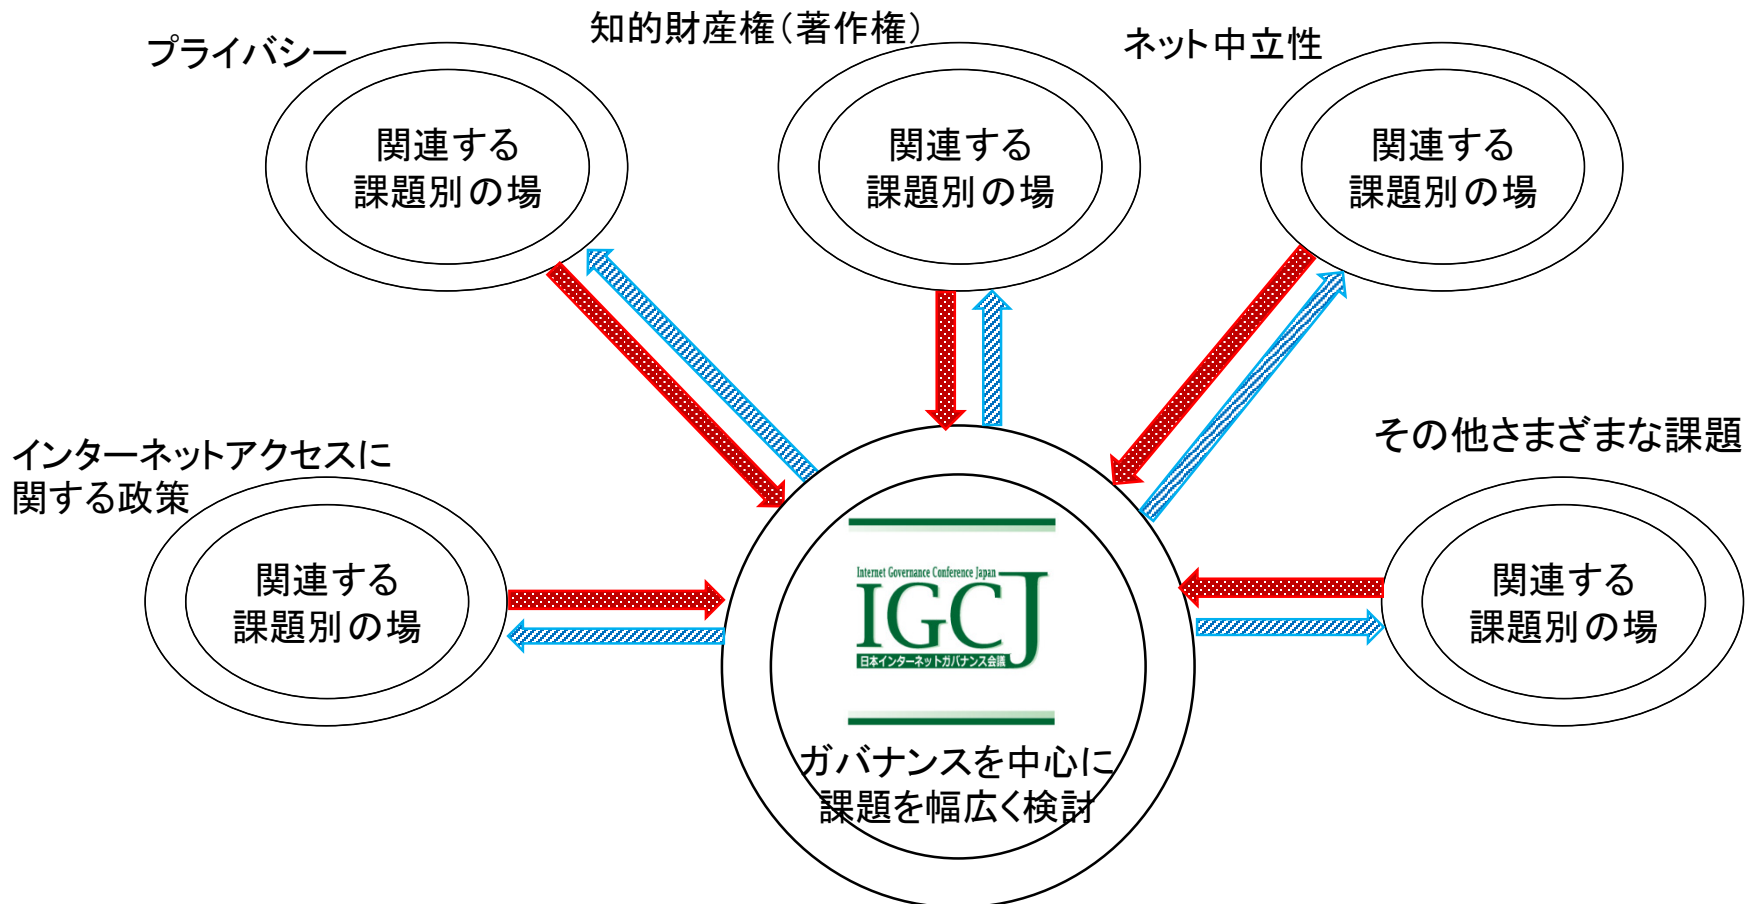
プライバシー

関連する
課題別の場

知的財産権（著作権）

関連する
課題別の場

ネット中立性

関連する
課題別の場

インターネットアクセスに
関する政策

関連する
課題別の場

Internet Governance Conference Japan
IGCJ
日本インターネットガバナンス会議

ガバナンスを中心に
課題を幅広く検討

その他さまざまな課題

関連する
課題別の場